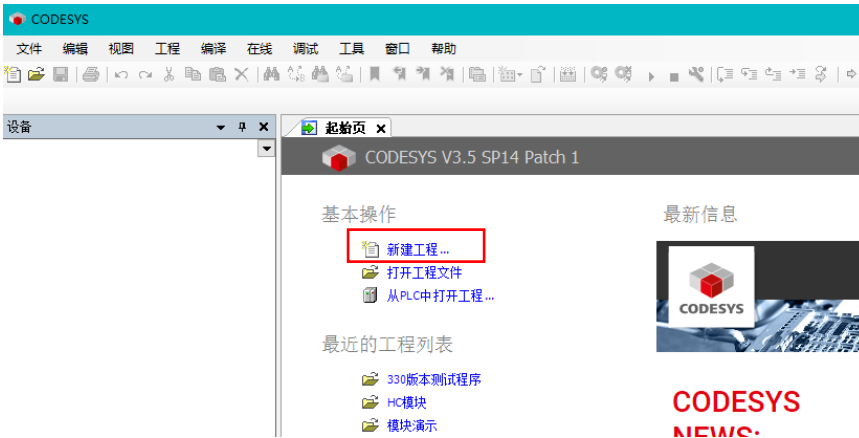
CODESYS

文件 编辑 视图 工程 编译 在线 调试 工具 窗口 帮助

设备

起始页 ×

CODESYS V3.5 SP14 Patch 1

基本操作

新建工程...

打开工程文件

从PLC中打开工程...

最近的工程列表

330版本测试程序

HC模块

模块演示

最新信息

CODESYS

CODESYS
NEWS: